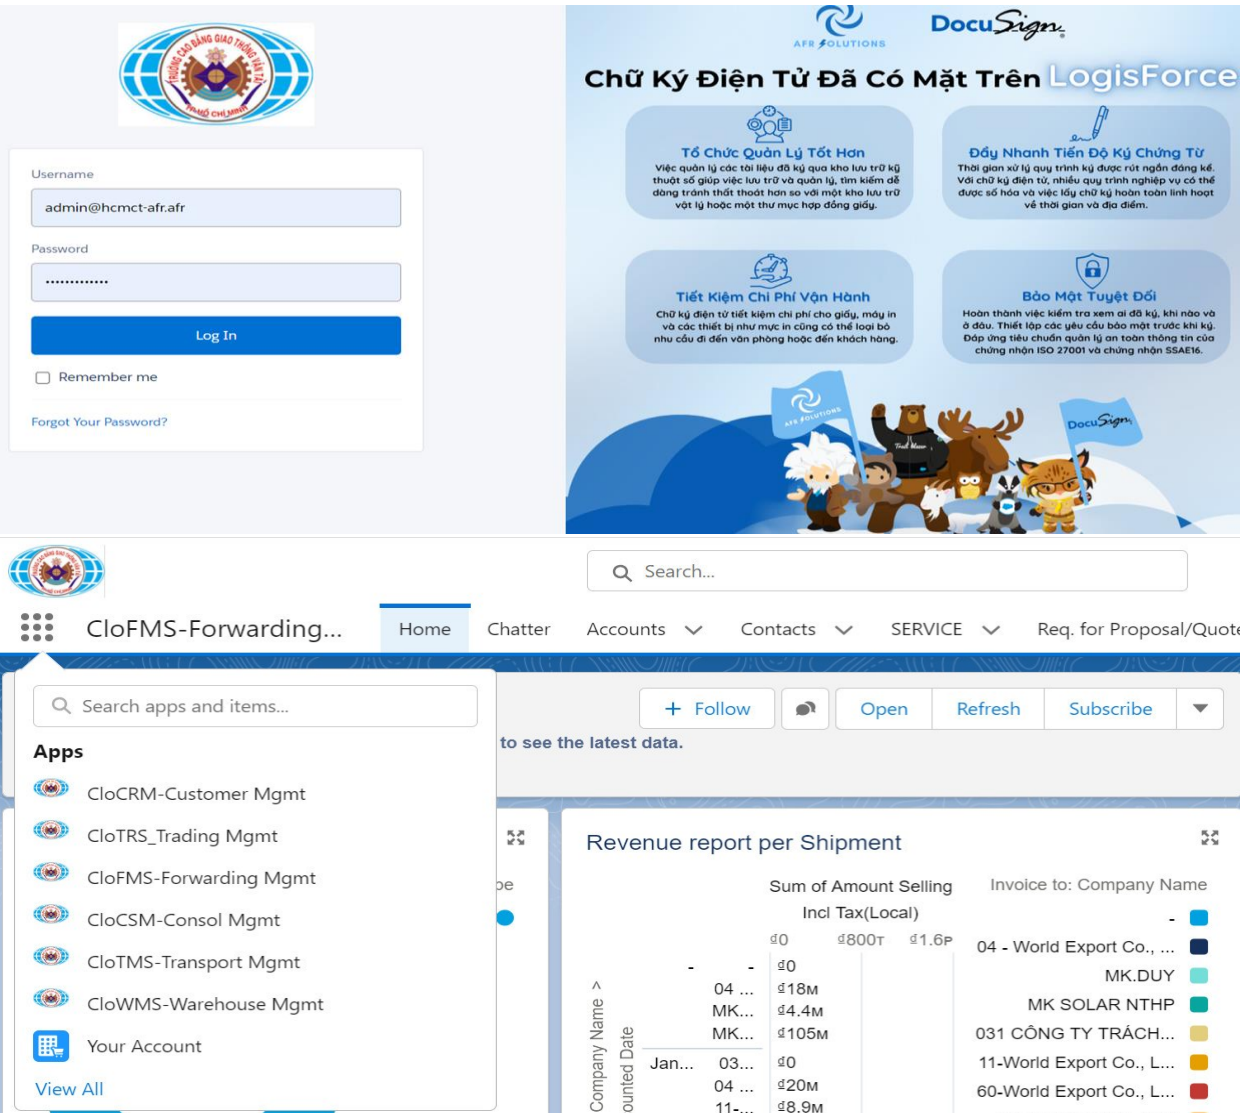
TRƯỜNG CAO ĐẲNG GIAO THÔNG VẬN TẢI TP.HỒ CHÍ MINH

Username
admin@hcmct-afr.afr
Password
••••••••••••
Log In
Remember me
Forgot Your Password?

AFR SOLUTIONS
DocuSign

Chữ Ký Điện Tử Đã Có Mặt Trên LogisForce

Tổ Chức Quản Lý Tốt Hơn
Việc quản lý các tài liệu đã ký qua kho lưu trữ kỹ thuật số giúp việc lưu trữ và quản lý, tìm kiếm dễ dàng tránh thất thoát hơn so với một kho lưu trữ vật lý hoặc một thư mục hợp đồng giấy.

Đẩy Nhanh Tiến Độ Ký Chứng Từ
Thời gian xử lý quy trình ký được rút ngắn đáng kể. Với chữ ký điện tử, nhiều quy trình nghiệp vụ có thể được số hóa và việc lấy chữ ký hoàn toàn linh hoạt về thời gian và địa điểm.

Tiết Kiệm Chi Phí Vận Hành
Chữ ký điện tử tiết kiệm chi phí cho giấy, máy in và các thiết bị như mực in cũng có thể loại bỏ nhu cầu đi đến văn phòng hoặc đến khách hàng.

Bảo Mật Tuyệt Đối
Hoàn thành việc kiểm tra xem ai đã ký, khi nào và ở đâu. Thiết lập các yêu cầu bảo mật trước khi ký. Đáp ứng tiêu chuẩn quản lý an toàn thông tin của chứng nhận ISO 27001 và chứng nhận SSAE16.

AFR SOLUTIONS
DocuSign

Search...
CloFMS-Forwarding...
Home
Chatter
Accounts
Contacts
SERVICE
Req. for Proposal/Quote

Search apps and items...
Apps
CloCRM-Customer Mgmt
CloTRS_Trading Mgmt
CloFMS-Forwarding Mgmt
CloCSM-Consol Mgmt
CloTMS-Transport Mgmt
CloWMS-Warehouse Mgmt
Your Account
View All

+ Follow
Open
Refresh
Subscribe
to see the latest data.

Revenue report per Shipment
Sum of Amount Selling Incl Tax(Local)
₫0 ₫800T ₫1.6P
Invoice to: Company Name
Company Name >
ounted Date

| | | |
|---|---|---|
| - | - | ₫0 |
| | 04 ... | ₫18M |
| | MK... | ₫4.4M |
| | MK... | ₫105M |
| Jan... | 03... | ₫0 |
| | 04 ... | ₫20M |
| | 11-... | ₫8.9M |

-
04 - World Export Co., ...
MK.DUY
MK SOLAR NTHP
031 CÔNG TY TRÁCH...
11-World Export Co., L...
60-World Export Co., L...